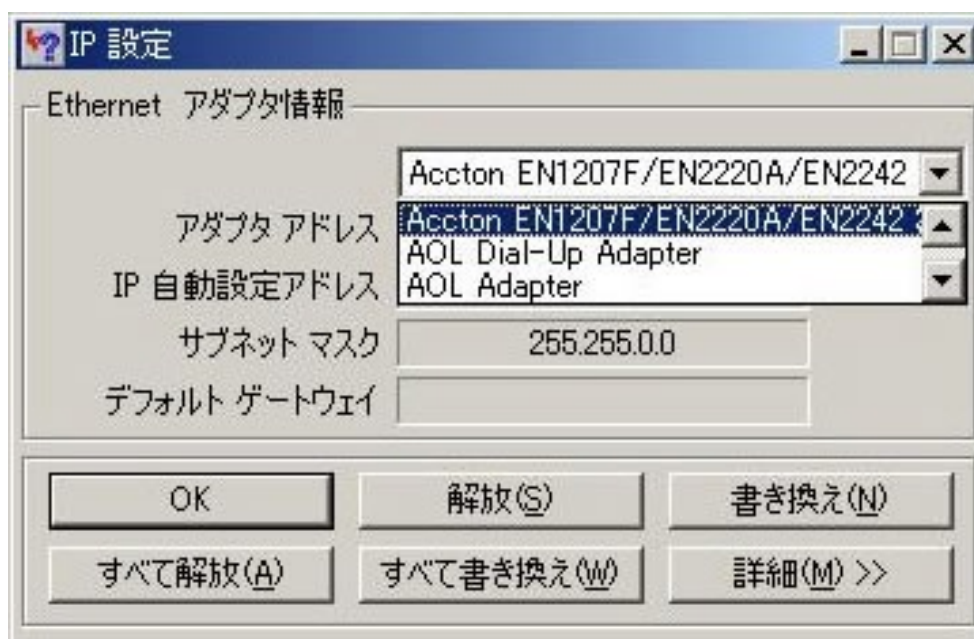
IP 設定

Ethernet アダプタ情報

Accton EN1207F/EN2220A/EN2242

アダプタ アドレス

Accton EN1207F/EN2220A/EN2242
AOL Dial-Up Adapter
AOL Adapter

IP 自動設定アドレス

サブネット マスク 255.255.0.0

デフォルト ゲートウェイ

OK

解放(S)

書き換え(N)

すべて解放(A)

すべて書き換え(W)

詳細(M) >>